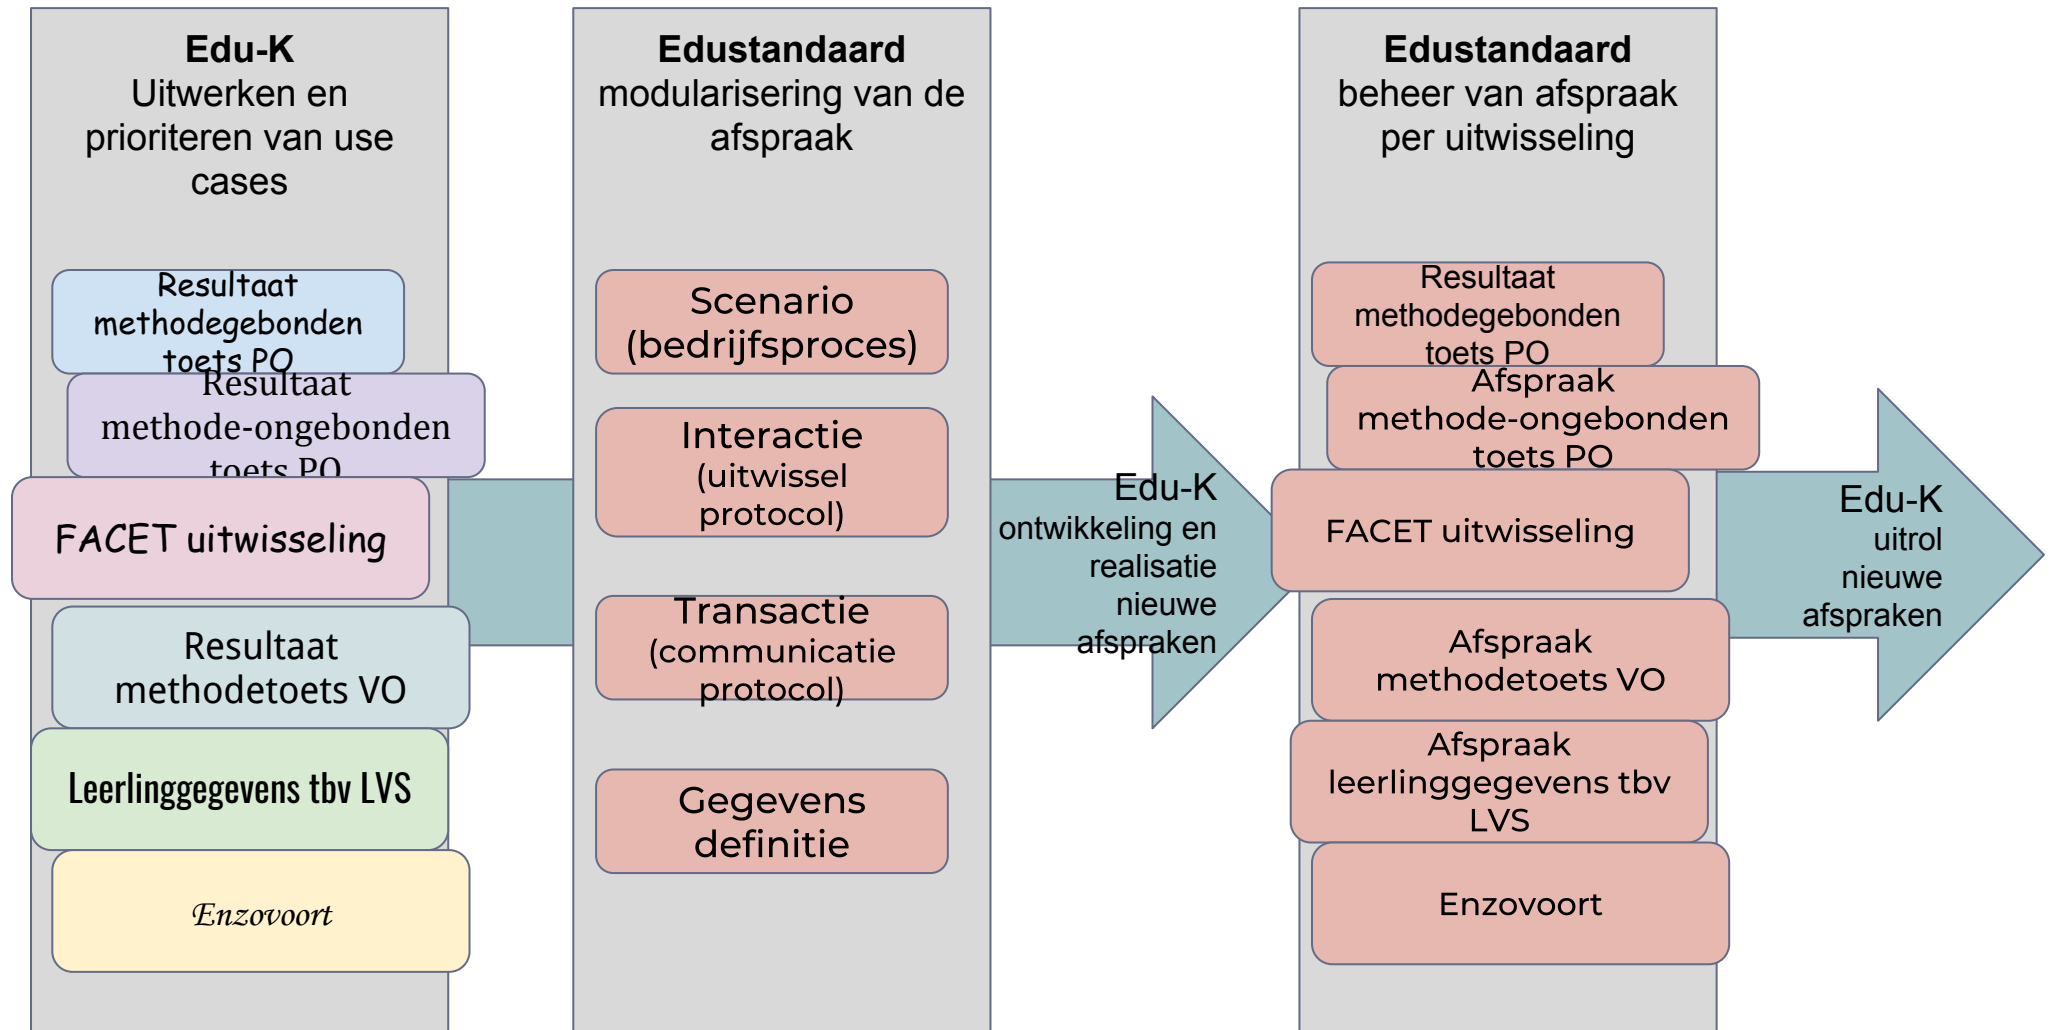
**Edu-K**
Uitwerken en prioriteren van use cases

Resultaat methodegebonden toets PO

Resultaat methode-ongebonden toets PO

FACET uitwisseling

Resultaat methodetoets VO

Leerlinggegevens tbv LVS

Enzovoort

**Edustandaard**
modularisering van de afspraak

Scenario (bedrijfsproces)

Interactie (uitwissel protocol)

Transactie (communicatie protocol)

Gegevens definitie

Edu-K
ontwikkeling en realisatie nieuwe afspraken

**Edustandaard**
beheer van afspraak per uitwisseling

Resultaat methodegebonden toets PO

Afspraak methode-ongebonden toets PO

FACET uitwisseling

Afspraak methodetoets VO

Afspraak leerlinggegevens tbv LVS

Enzovoort

Edu-K
uitrol nieuwe afspraken